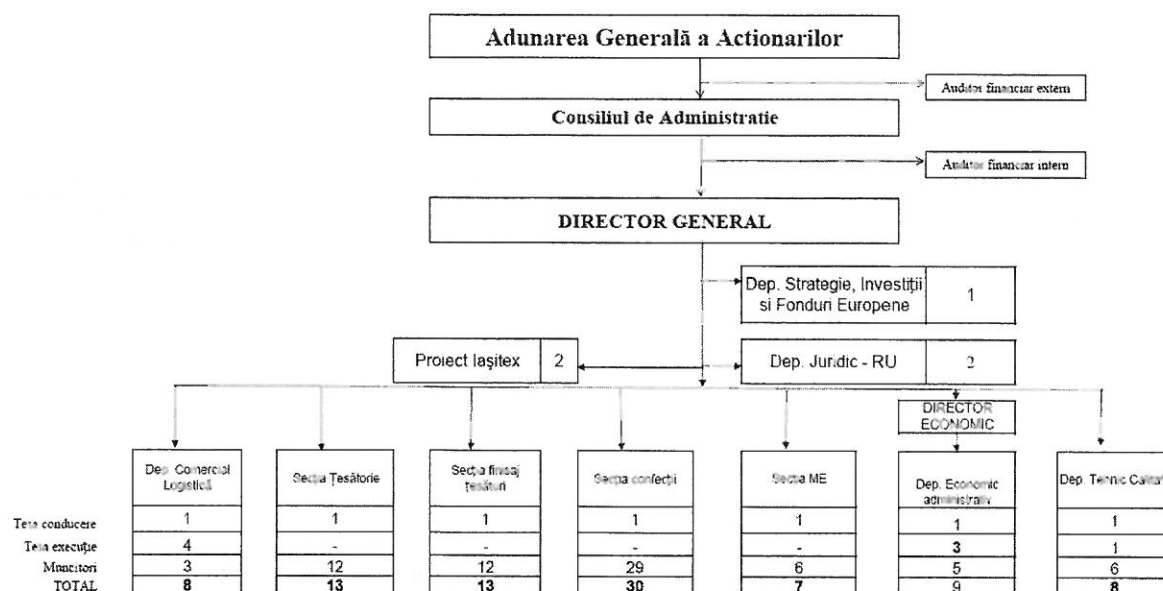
Adunarea Generală a Actionarilor

Auditor financiar extern

Consiliul de Administratie

Auditor financiar intern

DIRECTOR GENERAL

| Dep. Strategie, Investiții si Fonduri Europene | 1 |
|---|---|

| Proiect Iașitex | 2 |
|---|---|

| Dep. Juridic - RU | 2 |
|---|---|

DIRECTOR ECONOMIC

| | Dep. Comercial Logistică | Secția Țesătorie | Secția finisaj țesături | Secția confecții | Secția ME | Dep. Economic administrativ | Dep. Tehnic Calitat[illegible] |
|---|---|---|---|---|---|---|---|
| Teta conducere | 1 | 1 | 1 | 1 | 1 | 1 | 1 |
| Teta execuție | 4 | - | - | - | - | 3 | 1 |
| Muncitori | 3 | 12 | 12 | 29 | 6 | 5 | 6 |
| TOTAL | 8 | 13 | 13 | 30 | 7 | 9 | 8 |